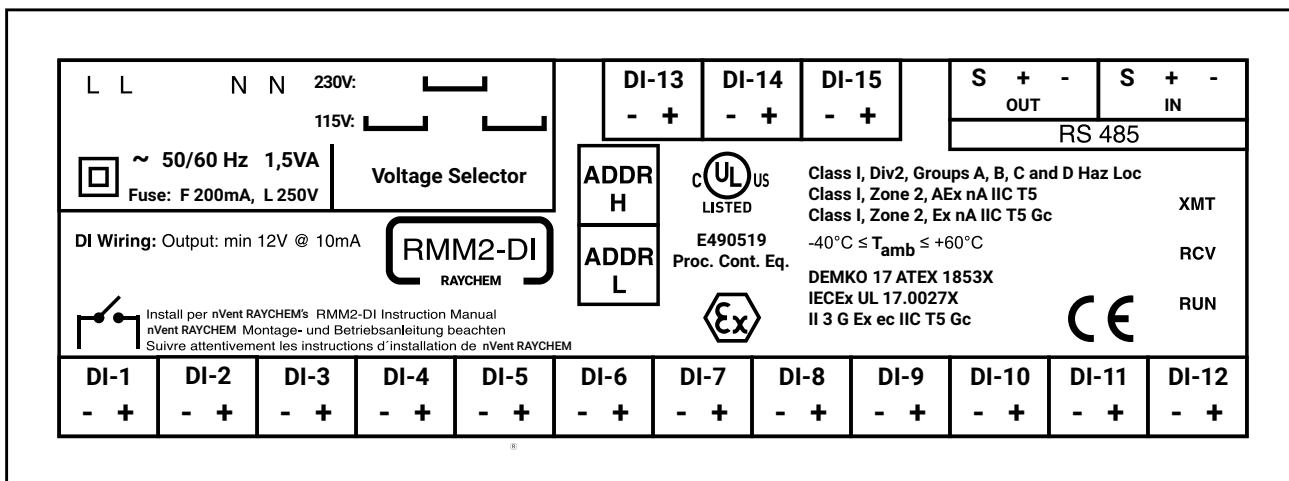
L L N N 230V:

115V:

~ 50/60 Hz 1,5VA
Fuse: F 200mA, L 250V

Voltage Selector

DI-13
- +

DI-14
- +

DI-15
- +

| S | + | - | S | + | - |
|---|---|---|---|---|---|
| | OUT | | | IN | |

RS 485

ADDR
H

ADDR
L

c UL us
LISTED

E490519
Proc. Cont. Eq.

Class I, Div2, Groups A, B, C and D Haz Loc
Class I, Zone 2, AEx nA IIC T5
Class I, Zone 2, Ex nA IIC T5 Gc

-40°C ≤ $T_{amb}$ ≤ +60°C

DEMKO 17 ATEX 1853X
IECEx UL 17.0027X
II 3 G Ex ec IIC T5 Gc

XMT

RCV

RUN

CE

DI Wiring: Output: min 12V @ 10mA

RMM2-DI
RAYCHEM

Install per nVent RAYCHEM's RMM2-DI Instruction Manual
nVent RAYCHEM Montage- und Betriebsanleitung beachten
Suivre attentivement les instructions d´installation de nVent RAYCHEM

| DI-1 | DI-2 | DI-3 | DI-4 | DI-5 | DI-6 | DI-7 | DI-8 | DI-9 | DI-10 | DI-11 | DI-12 |
|---|---|---|---|---|---|---|---|---|---|---|---|
| - + | - + | - + | - + | - + | - + | - + | - + | - + | - + | - + | - + |

®